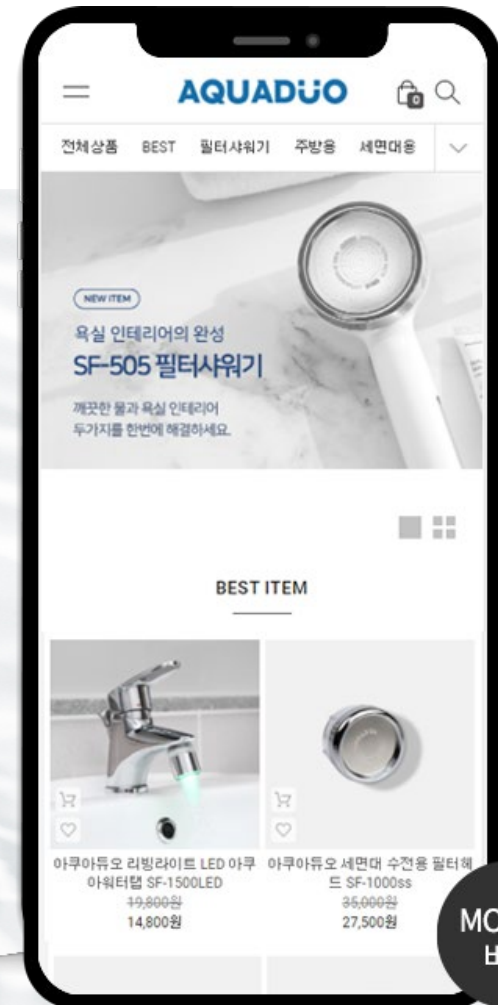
AQUADUO

0

전체상품 BEST 필터샤워기 주방용 세면대용

NEW ITEM

욕실 인테리어의 완성

SF-505 필터샤워기

깨끗한 물과 욕실 인테리어
두가지를 한번에 해결하세요.

BEST ITEM

아쿠아듀오 리빙라이트 LED 아쿠아워터탭 SF-1500LED

~~19,800원~~

14,800원

아쿠아듀오 세면대 수전용 필터헤드 SF-1000ss

~~35,000원~~

27,500원

MO
바